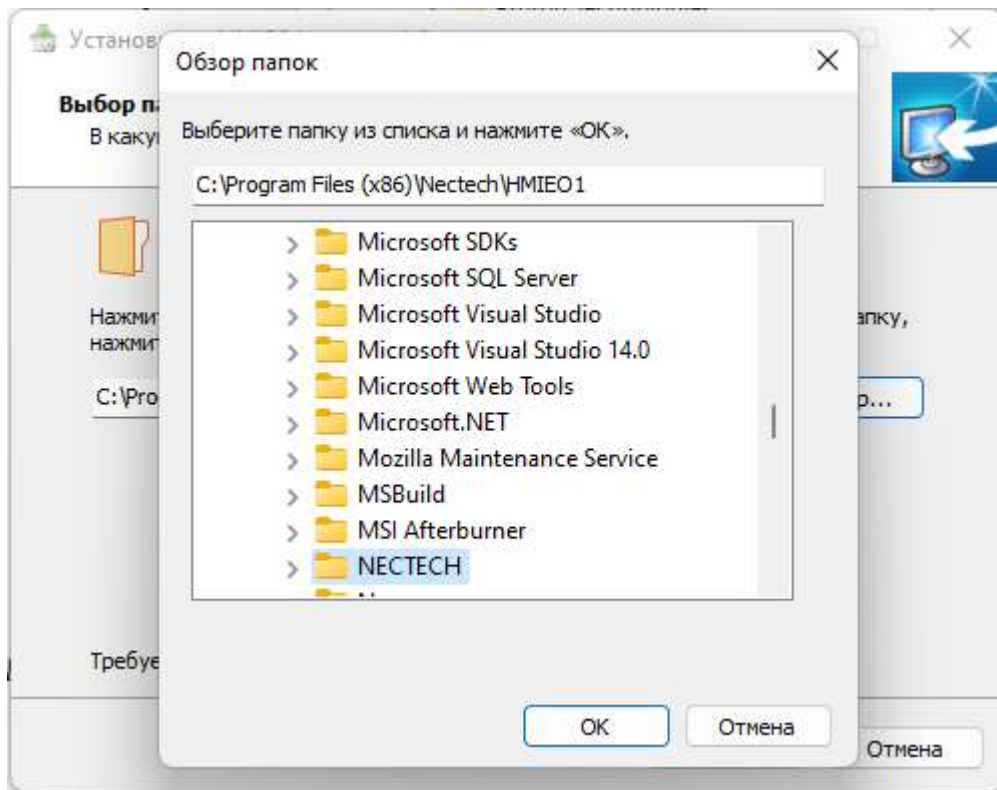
Установ

Выбор па
В каку

Нажми
нажми

C:\Pro

апку,

р...

Требуе

Отмена

Обзор папок

Выберите папку из списка и нажмите «ОК».

C:\Program Files (x86)\Nectech\HMIEO1

Microsoft SDKs
Microsoft SQL Server
Microsoft Visual Studio
Microsoft Visual Studio 14.0
Microsoft Web Tools
Microsoft.NET
Mozilla Maintenance Service
MSBuild
MSI Afterburner
NECTECH
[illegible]

OK
Отмена